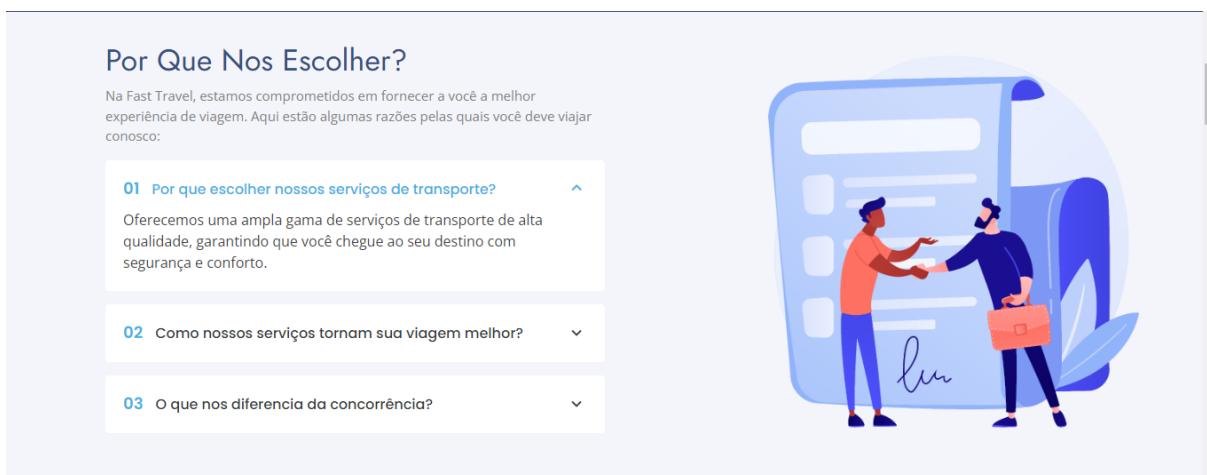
Por Que Nos Escolher?

Na Fast Travel, estamos comprometidos em fornecer a você a melhor experiência de viagem. Aqui estão algumas razões pelas quais você deve viajar conosco:

01 Por que escolher nossos serviços de transporte?

Oferecemos uma ampla gama de serviços de transporte de alta qualidade, garantindo que você chegue ao seu destino com segurança e conforto.

02 Como nossos serviços tornam sua viagem melhor?

03 O que nos diferencia da concorrência?